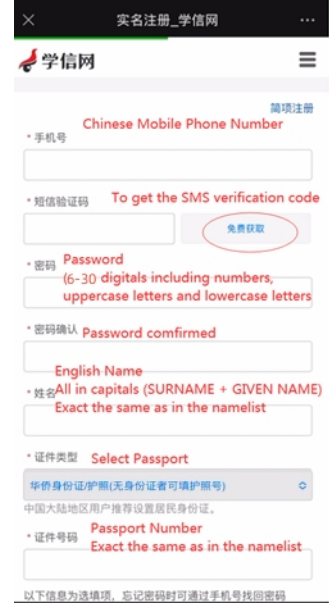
× 实名注册_学信网 ···

学信网

简项注册

• 手机号 Chinese Mobile Phone Number

• 短信验证码 To get the SMS verification code

免费获取

• 密码 Password (6-30 digitals including numbers, uppercase letters and lowercase letters

• 密码确认 Password comfirmed

• 姓名 English Name All in capitals (SURNAME + GIVEN NAME) Exact the same as in the namelist

• 证件类型 Select Passport

华侨身份证/护照(无身份证者可填护照号)

中国大陆地区用户推荐使用居民身份证。

• 证件号码 Passport Number Exact the same as in the namelist

以下信息为选填项，忘记密码时可通过手机号找回密码